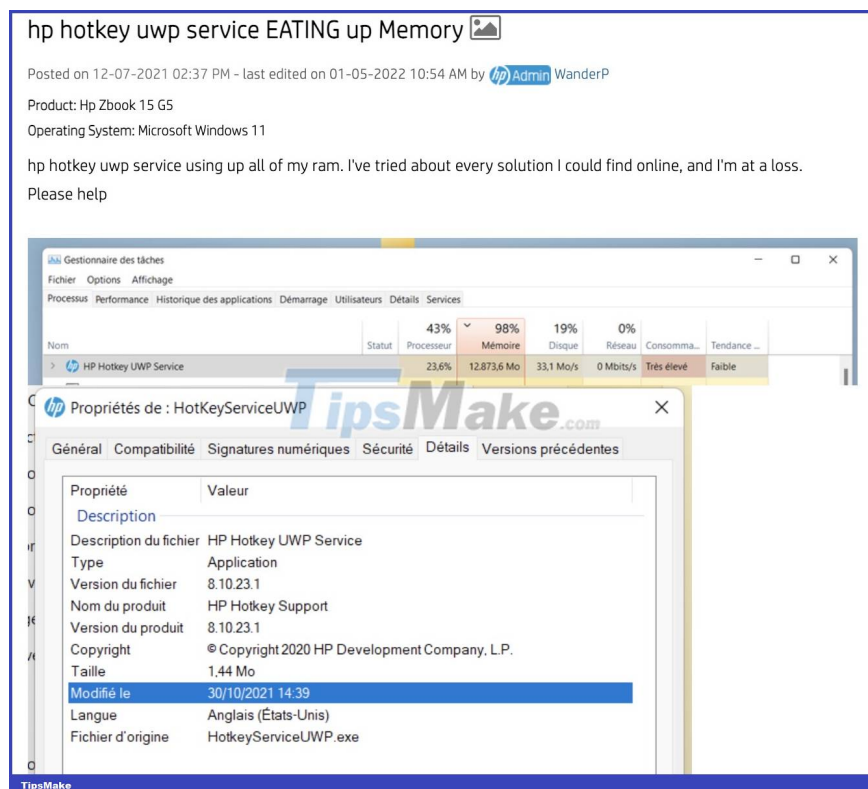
hp hotkey uwp service EATING up Memory

Posted on 12-07-2021 02:37 PM - last edited on 01-05-2022 10:54 AM by Admin WanderP

Product: Hp Zbook 15 G5

Operating System: Microsoft Windows 11

hp hotkey uwp service using up all of my ram. I've tried about every solution I could find online, and I'm at a loss. Please help

Gestionnaire des tâches

Fichier Options Affichage

Processus Performance Historique des applications Démarrage Utilisateurs Détails Services

| Nom | Statut | 43% Processeur | 98% Mémoire | 19% Disque | 0% Réseau | Consomma... | Tendance ... |
|---|---|---|---|---|---|---|---|
| HP Hotkey UWP Service | | 23,6% | 12 873,6 Mo | 33,1 Mo/s | 0 Mbits/s | Très élevé | Faible |

TipsMake.com

Propriétés de : HotKeyServiceUWP

Général Compatibilité Signatures numériques Sécurité Détails Versions précédentes

| Propriété | Valeur |
|---|---|
| Description | |
| Description du fichier | HP Hotkey UWP Service |
| Type | Application |
| Version du fichier | 8.10.23.1 |
| Nom du produit | HP Hotkey Support |
| Version du produit | 8.10.23.1 |
| Copyright | © Copyright 2020 HP Development Company, L.P. |
| Taille | 1,44 Mo |
| Modifié le | 30/10/2021 14:39 |
| Langue | Anglais (États-Unis) |
| Fichier d'origine | HotkeyServiceUWP.exe |

TipsMake